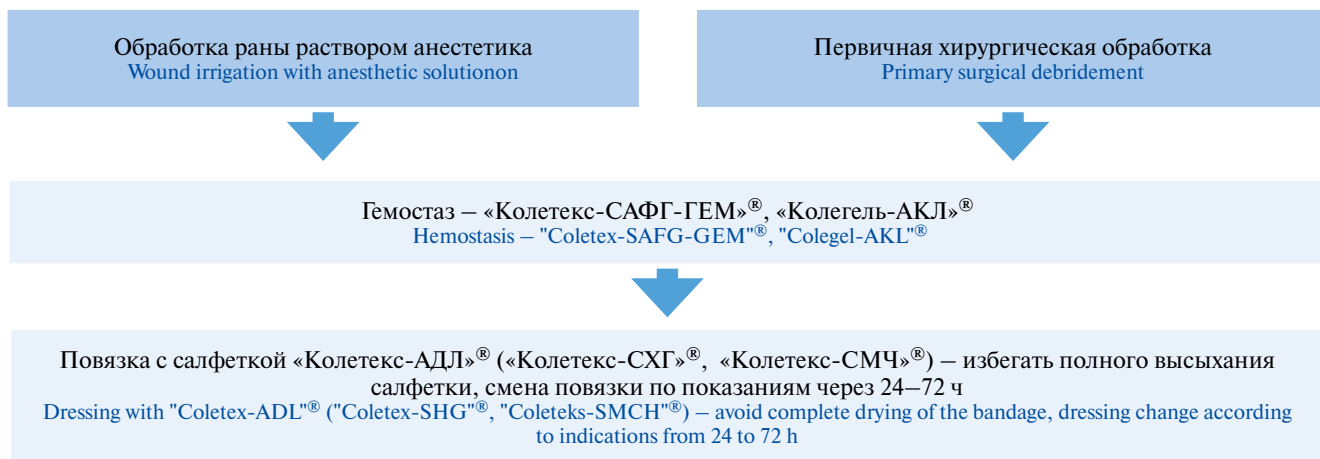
Обработка раны раствором анестетика
Wound irrigation with anesthetic solutionon

Первичная хирургическая обработка
Primary surgical debridement

Гемостаз – «Колетекс-САФГ-ГЕМ»®, «Колегель-АКЛ»®
Hemostasis – "Coletex-SAFG-GEM"®, "Colegel-AKL"®

Повязка с салфеткой «Колетекс-АДЛ»® («Колетекс-СХГ»®, «Колетекс-СМЧ»®) – избегать полного высыхания салфетки, смена повязки по показаниям через 24–72 ч
Dressing with "Coletex-ADL"® ("Coletex-SHG"®, "Coleteks-SMCH"®) – avoid complete drying of the bandage, dressing change according to indications from 24 to 72 h